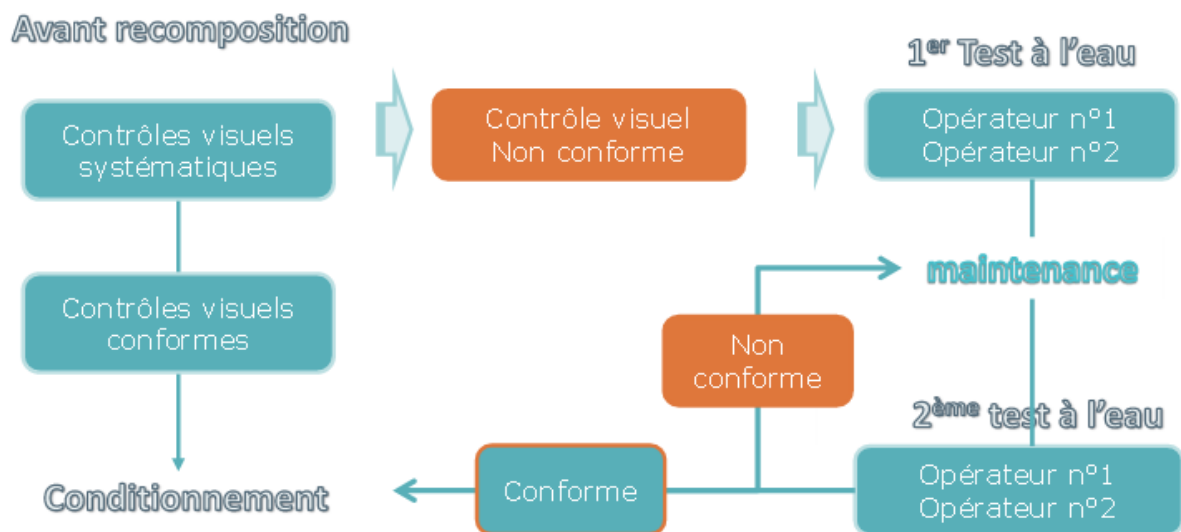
Avant recomposition

Contrôles visuels systématiques

Contrôle visuel Non conforme

$1^{er}$ Test à l'eau

Opérateur n°1
Opérateur n°2

Contrôles visuels conformes

maintenance

Non conforme

$2^{ème}$ test à l'eau

Conditionnement

Conforme

Opérateur n°1
Opérateur n°2